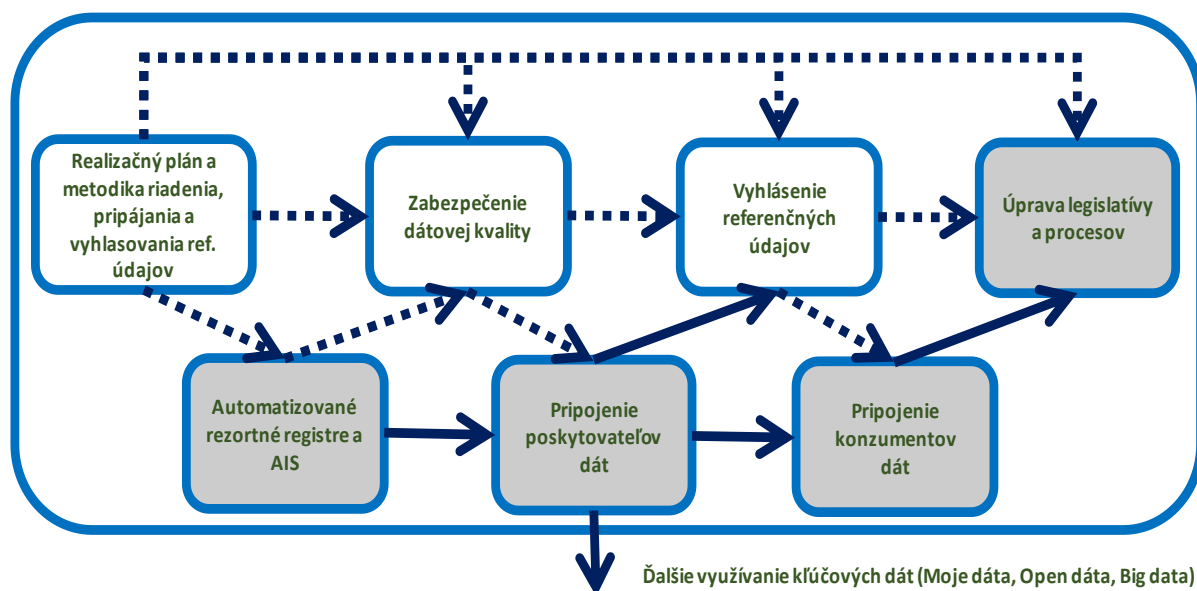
Realizačný plán a metodika riadenia, pripájania a vyhlasovania ref. údajov

Zabezpečenie dátovej kvality

Vyhlásenie referenčných údajov

Úprava legislatívy a procesov

Automatizované rezortné registre a AIS

Pripojenie poskytovateľov dát

Pripojenie konzumentov dát

Ďalšie využívanie kľúčových dát (Moje dáta, Open dáta, Big data)